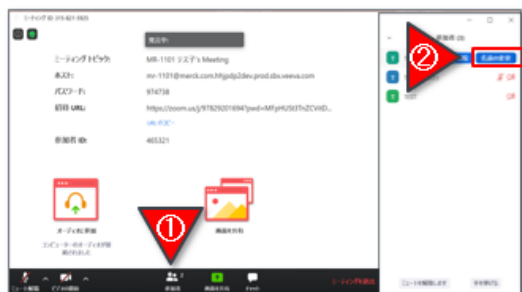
ミーティングID: 315-821-5925

発言中:

ミーティングトピック: MR-1101 システ's Meeting

ホスト: mr-1101@merck.com.hfgxdp2dev.prod.sbx.veeva.com

パスワード: 974738

招待URL: https://zoom.us/j/97825201694?pwd=MFpHUStiTnZCVHD...

URLのコピー

参加者ID: 465321

オーディオに参加

コンピューターのオーディオが接続されました

画面の共有

①

ミュート解除

ビデオの開始

参加者

画面を共有

チャット

ミーティングを退出

参加者 (3)

②

名前の変更

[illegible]

ミュートを解除します

手を挙げる